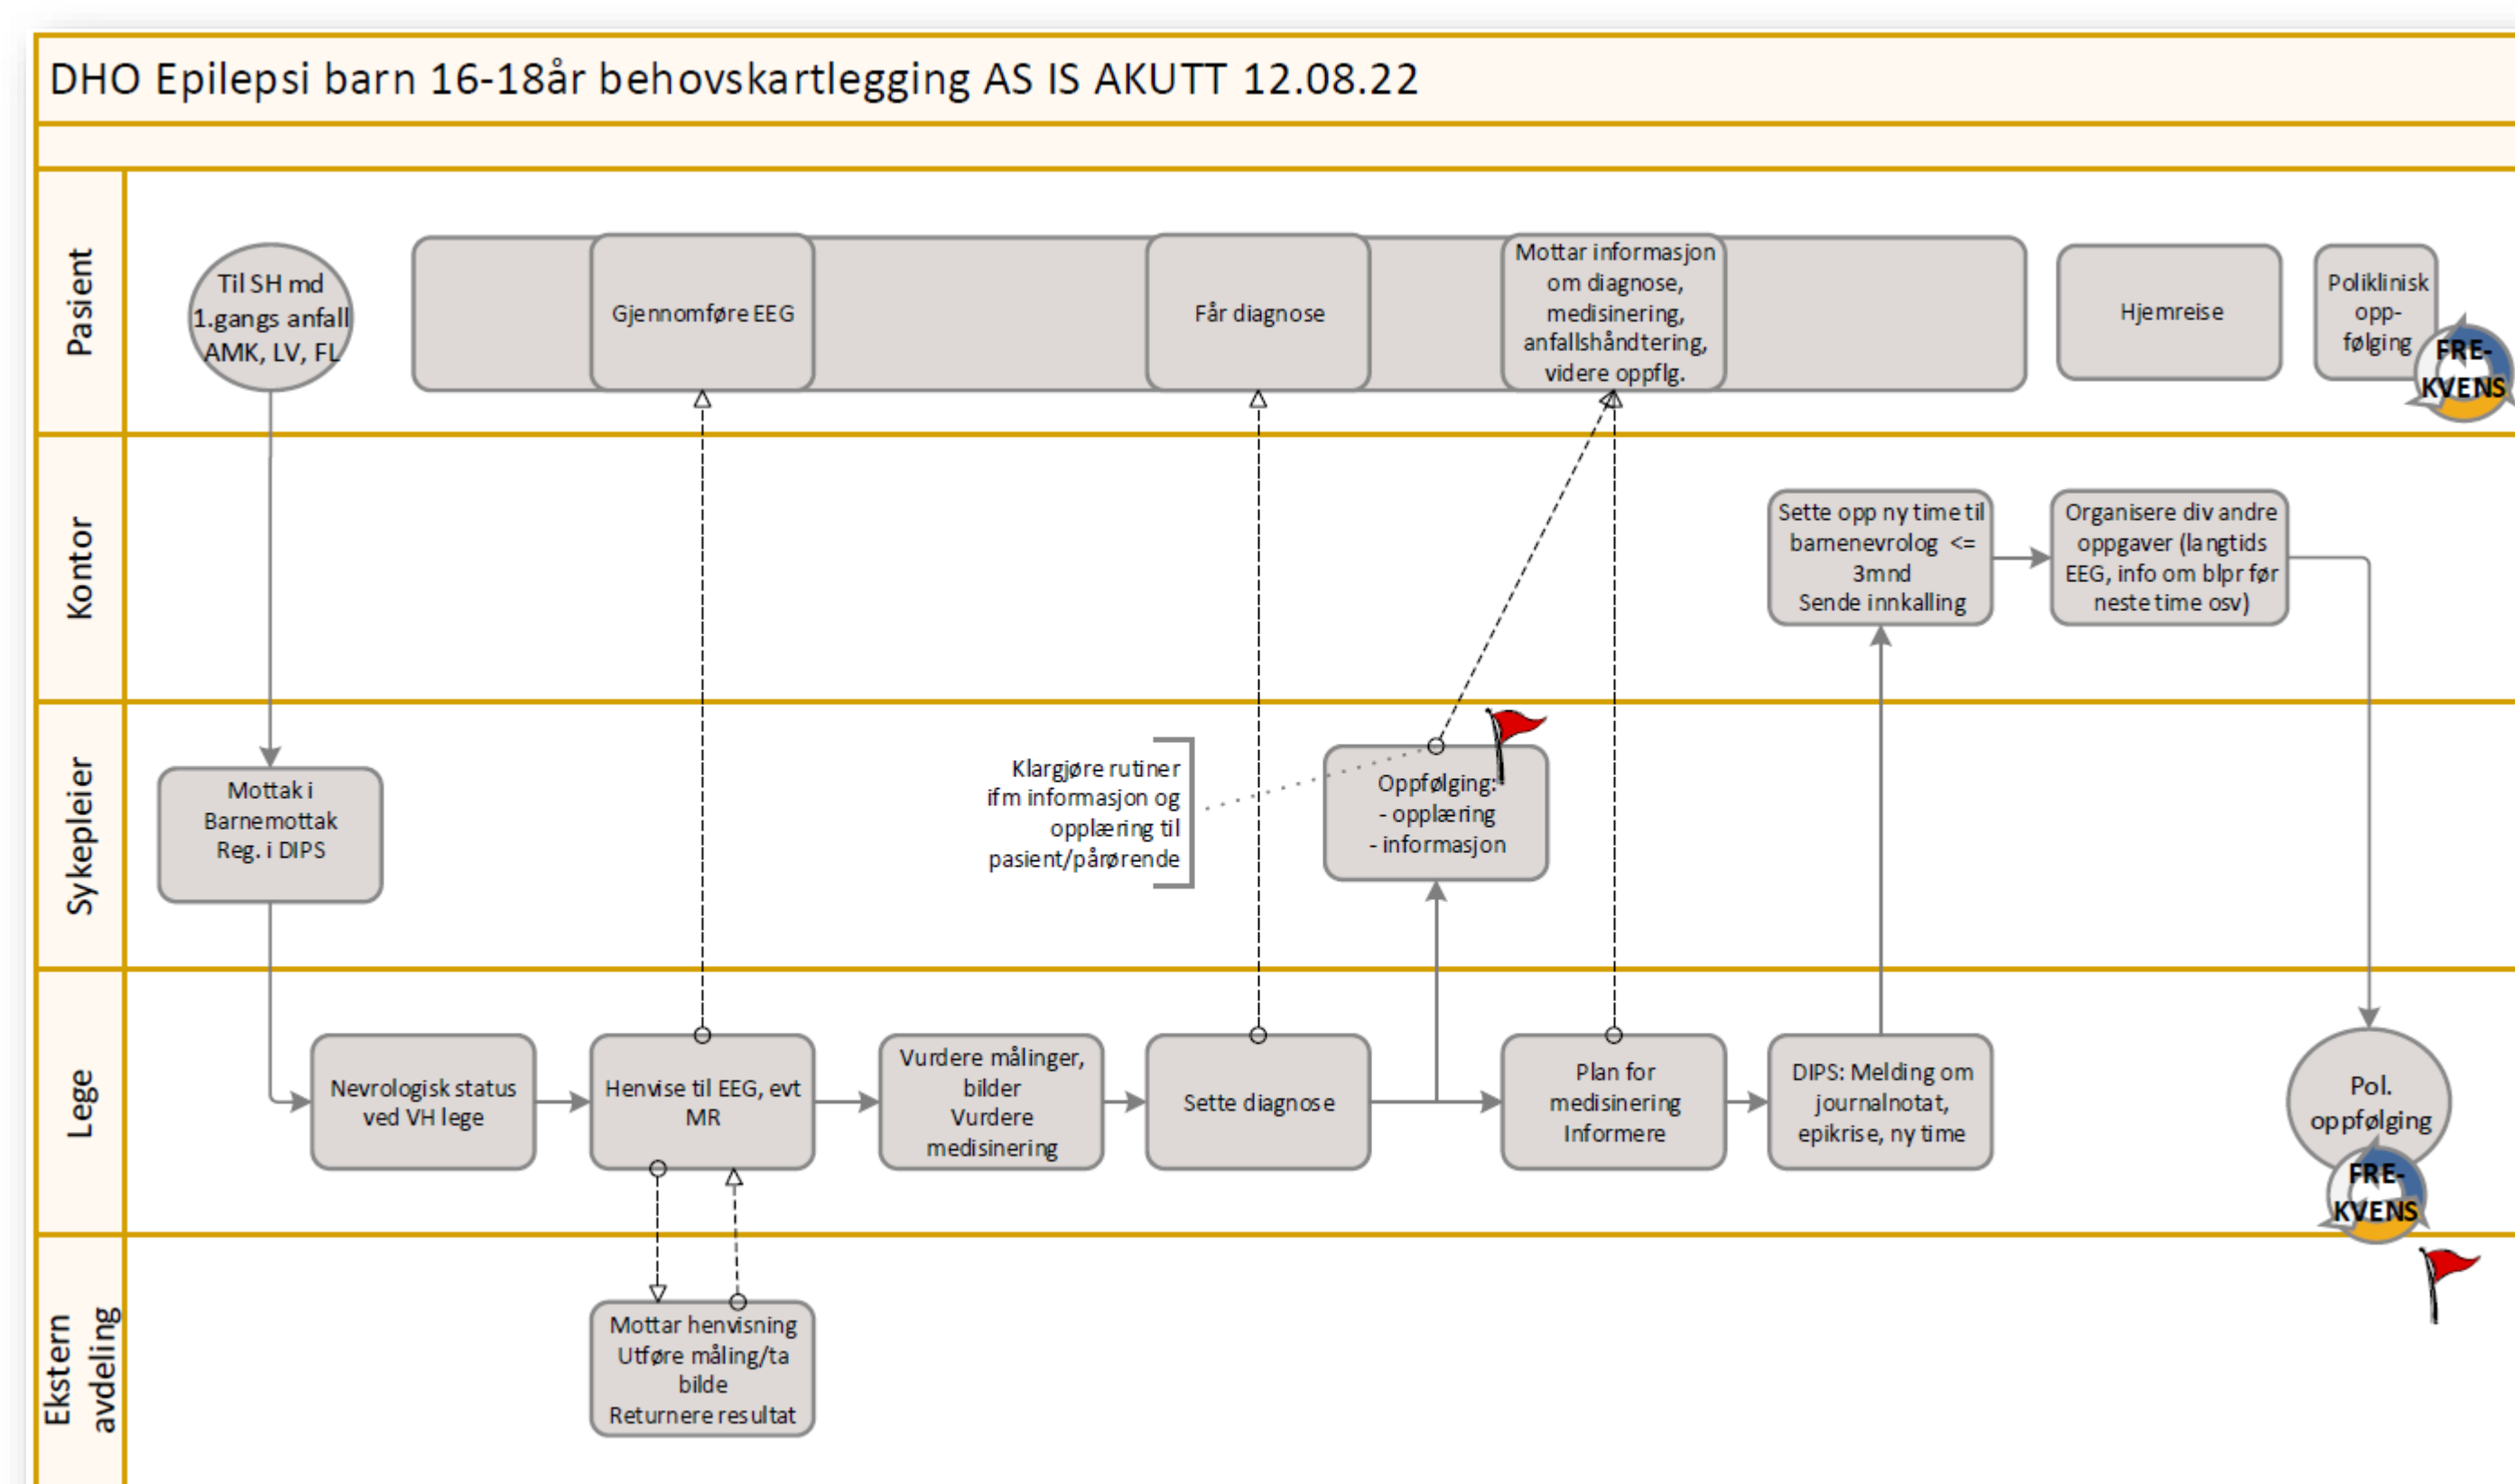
DHO Epilepsi barn 16-18år behovskartlegging AS IS AKUTT 12.08.22

Pasient

Til SH md 1.gangs anfall AMK, LV, FL

Gjennomføre EEG

Får diagnose

Mottar informasjon om diagnose, medisinering, anfallshåndtering, videre oppflg.

Hjemreise

Poliklinisk oppfølging

FRE-KVENS

Kontor

Sette opp ny time til barnenevrolog <= 3mnd Sende innkalling

Organisere div andre oppgaver (langtids EEG, info om blpr før neste time osv)

Sykepleier

Mottak i Barnemottak Reg. i DIPS

Klargjøre rutiner ifm informasjon og opplæring til pasient/pårørende

Oppfølging: - opplæring - informasjon

Lege

Nevrologisk status ved VH lege

Henvise til EEG, evt MR

Vurdere målinger, bilder Vurdere medisinering

Sette diagnose

Plan for medisinering Informere

DIPS: Melding om journalnotat, epikrise, ny time

Pol. oppfølging

FRE-KVENS

Ekstern avdeling

Mottar henvisning Utføre måling/ta bilde Returnere resultat